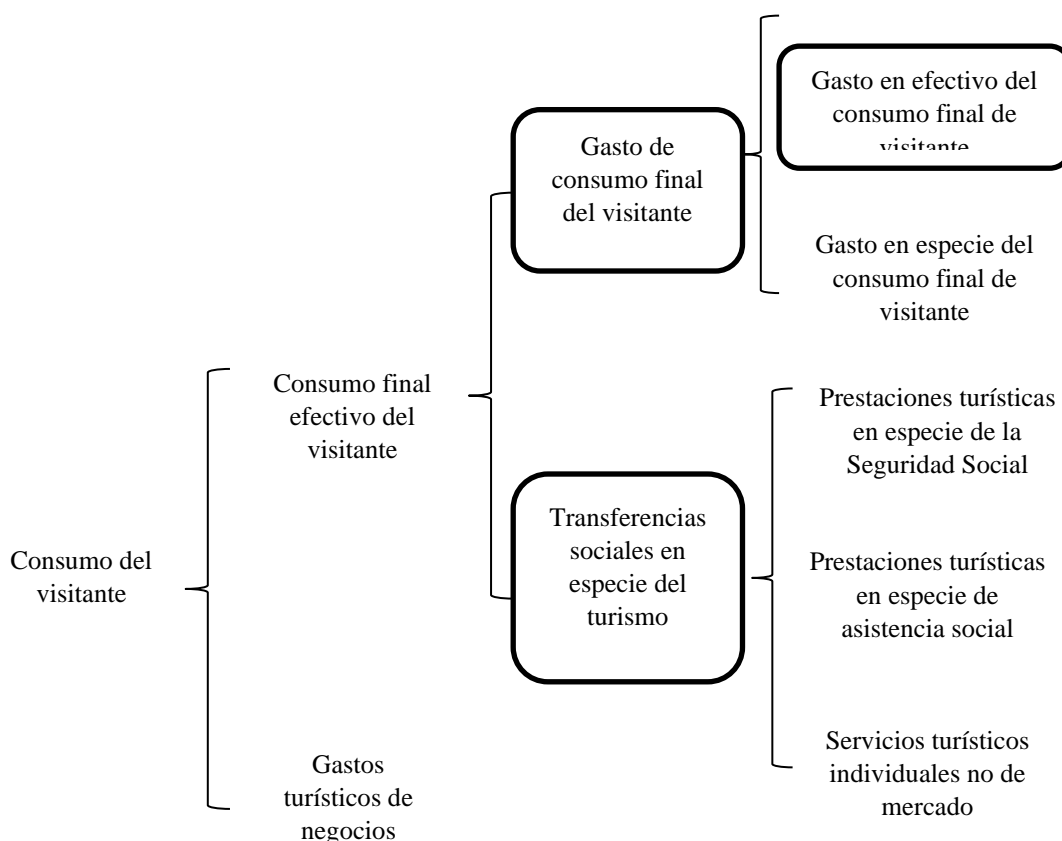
Consumo del visitante

Consumo final efectivo del visitante

Gasto de consumo final del visitante

Gasto en efectivo del consumo final de visitante

Gasto en especie del consumo final de visitante

Transferencias sociales en especie del turismo

Prestaciones turísticas en especie de la Seguridad Social

Prestaciones turísticas en especie de asistencia social

Servicios turísticos individuales no de mercado

Gastos turísticos de negocios